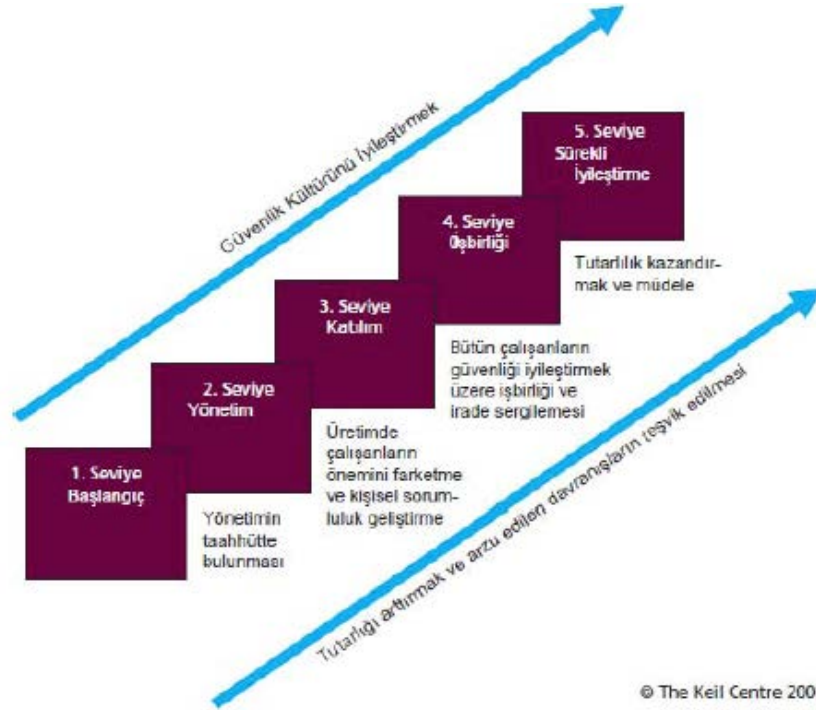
Güvenlik Kültürünü İyileştirmek

5. Seviye
Sürekli
İyileştirme

4. Seviye
0şbirliği

Tutarlılık kazandırmak ve müdele

3. Seviye
Katılım

Bütün çalışanların güvenliği iyileştirmek üzere işbirliği ve irade sergilemesi

2. Seviye
Yönetim

Üretimde çalışanların önemini farketme ve kişisel sorumluluk geliştirme

1. Seviye
Başlangıç

Yönetimin taahhütte bulunması

Tutarlığı arttırmak ve arzu edilen davranışların teşvik edilmesi

© The Keil Centre 200